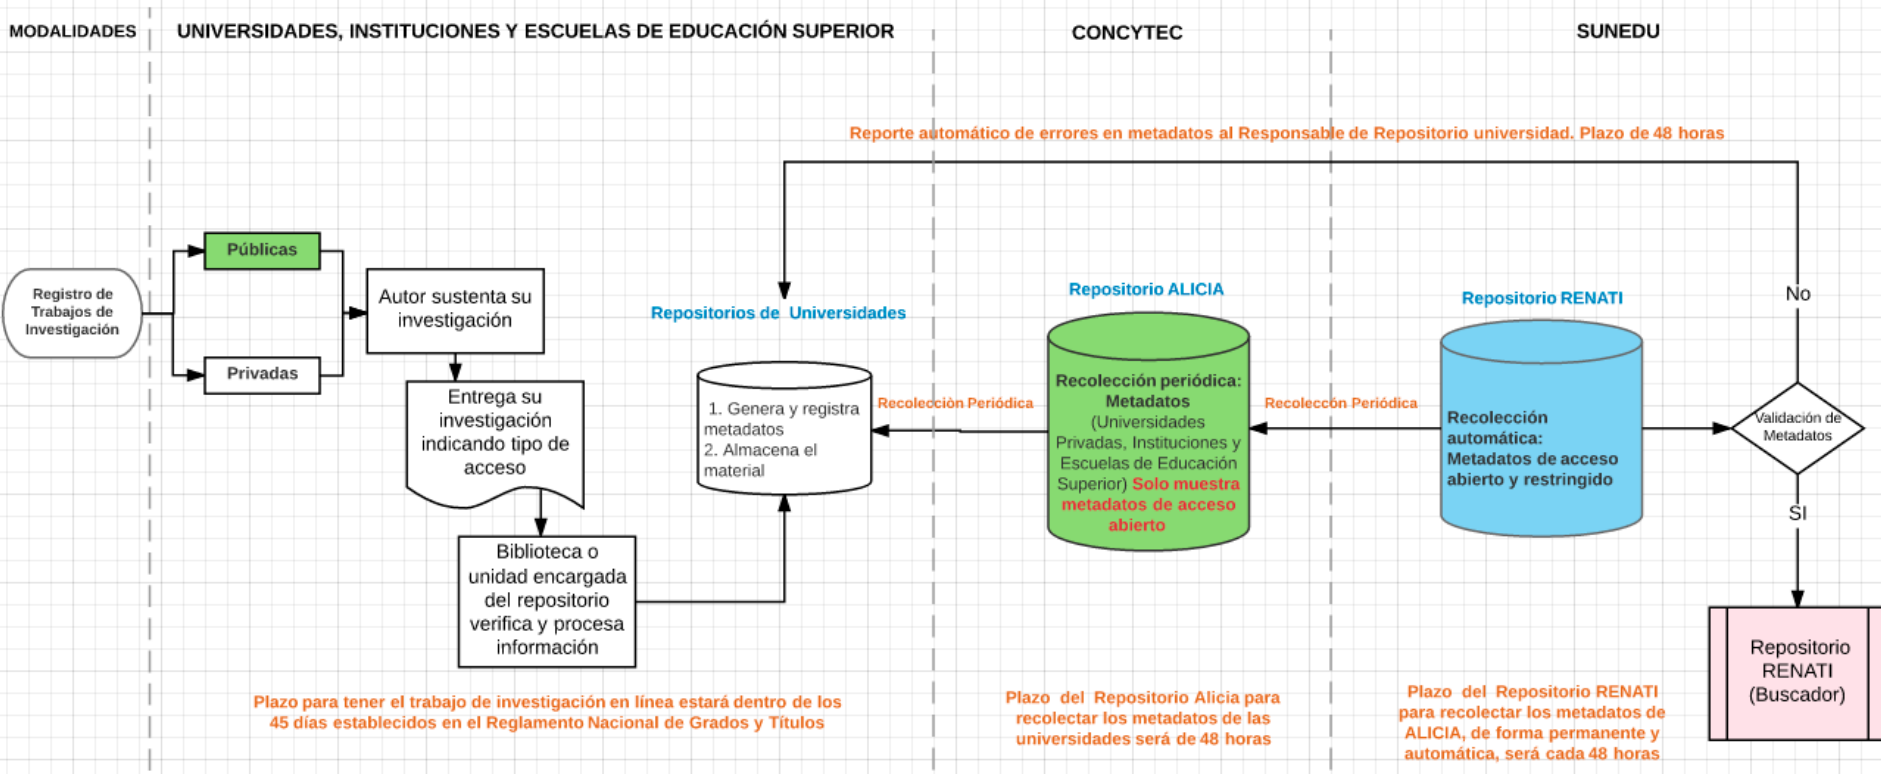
MODALIDADES

UNIVERSIDADES, INSTITUCIONES Y ESCUELAS DE EDUCACIÓN SUPERIOR

CONCYTEC

SUNEDU

Reporte automático de errores en metadatos al Responsable de Repositorio universidad. Plazo de 48 horas

Registro de Trabajos de Investigación

Públicas

Privadas

Autor sustenta su investigación

Entrega su investigación indicando tipo de acceso

Biblioteca o unidad encargada del repositorio verifica y procesa información

Repositorios de Universidades

1. Genera y registra metadatos
2. Almacena el material

Recolección Periódica

Repositorio ALICIA

Recolección periódica: Metadatos (Universidades Privadas, Instituciones y Escuelas de Educación Superior) Solo muestra metadatos de acceso abierto

Recoleccón Periódica

Repositorio RENATI

Recolección automática: Metadatos de acceso abierto y restringido

No

Validación de Metadatos

SI

Repositorio RENATI (Buscador)

Plazo para tener el trabajo de investigación en línea estará dentro de los 45 días establecidos en el Reglamento Nacional de Grados y Títulos

Plazo del Repositorio Alicia para recolectar los metadatos de las universidades será de 48 horas

Plazo del Repositorio RENATI para recolectar los metadatos de ALICIA, de forma permanente y automática, será cada 48 horas